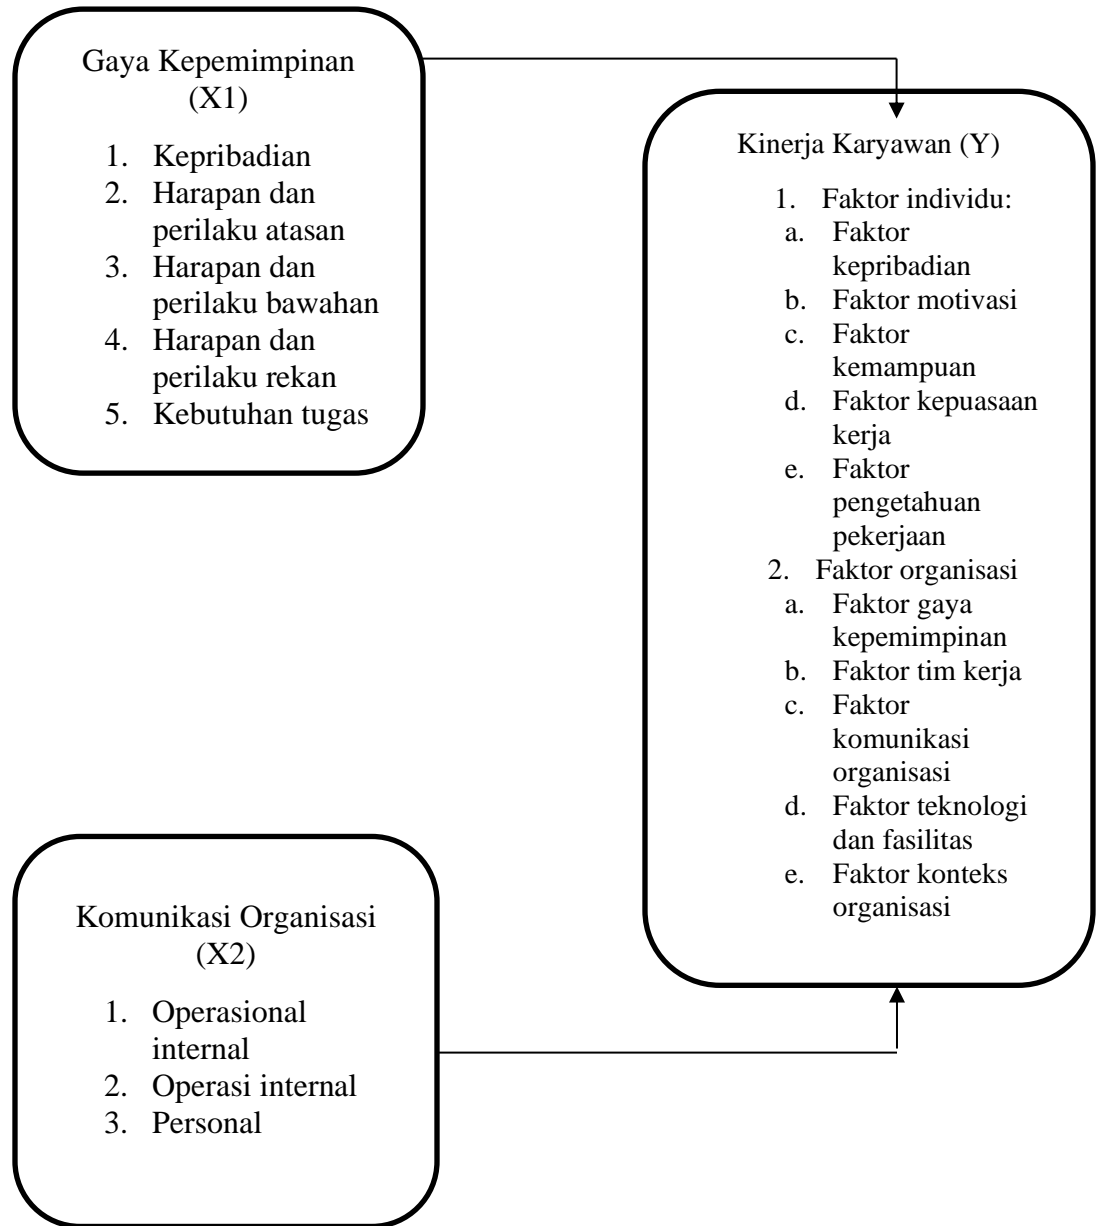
Gaya Kepemimpinan (X1)

1. Kepribadian
2. Harapan dan perilaku atasan
3. Harapan dan perilaku bawahan
4. Harapan dan perilaku rekan
5. Kebutuhan tugas

Kinerja Karyawan (Y)

1. Faktor individu:
a. Faktor kepribadian
b. Faktor motivasi
c. Faktor kemampuan
d. Faktor kepuasaan kerja
e. Faktor pengetahuan pekerjaan
2. Faktor organisasi
a. Faktor gaya kepemimpinan
b. Faktor tim kerja
c. Faktor komunikasi organisasi
d. Faktor teknologi dan fasilitas
e. Faktor konteks organisasi

Komunikasi Organisasi (X2)

1. Operasional internal
2. Operasi internal
3. Personal